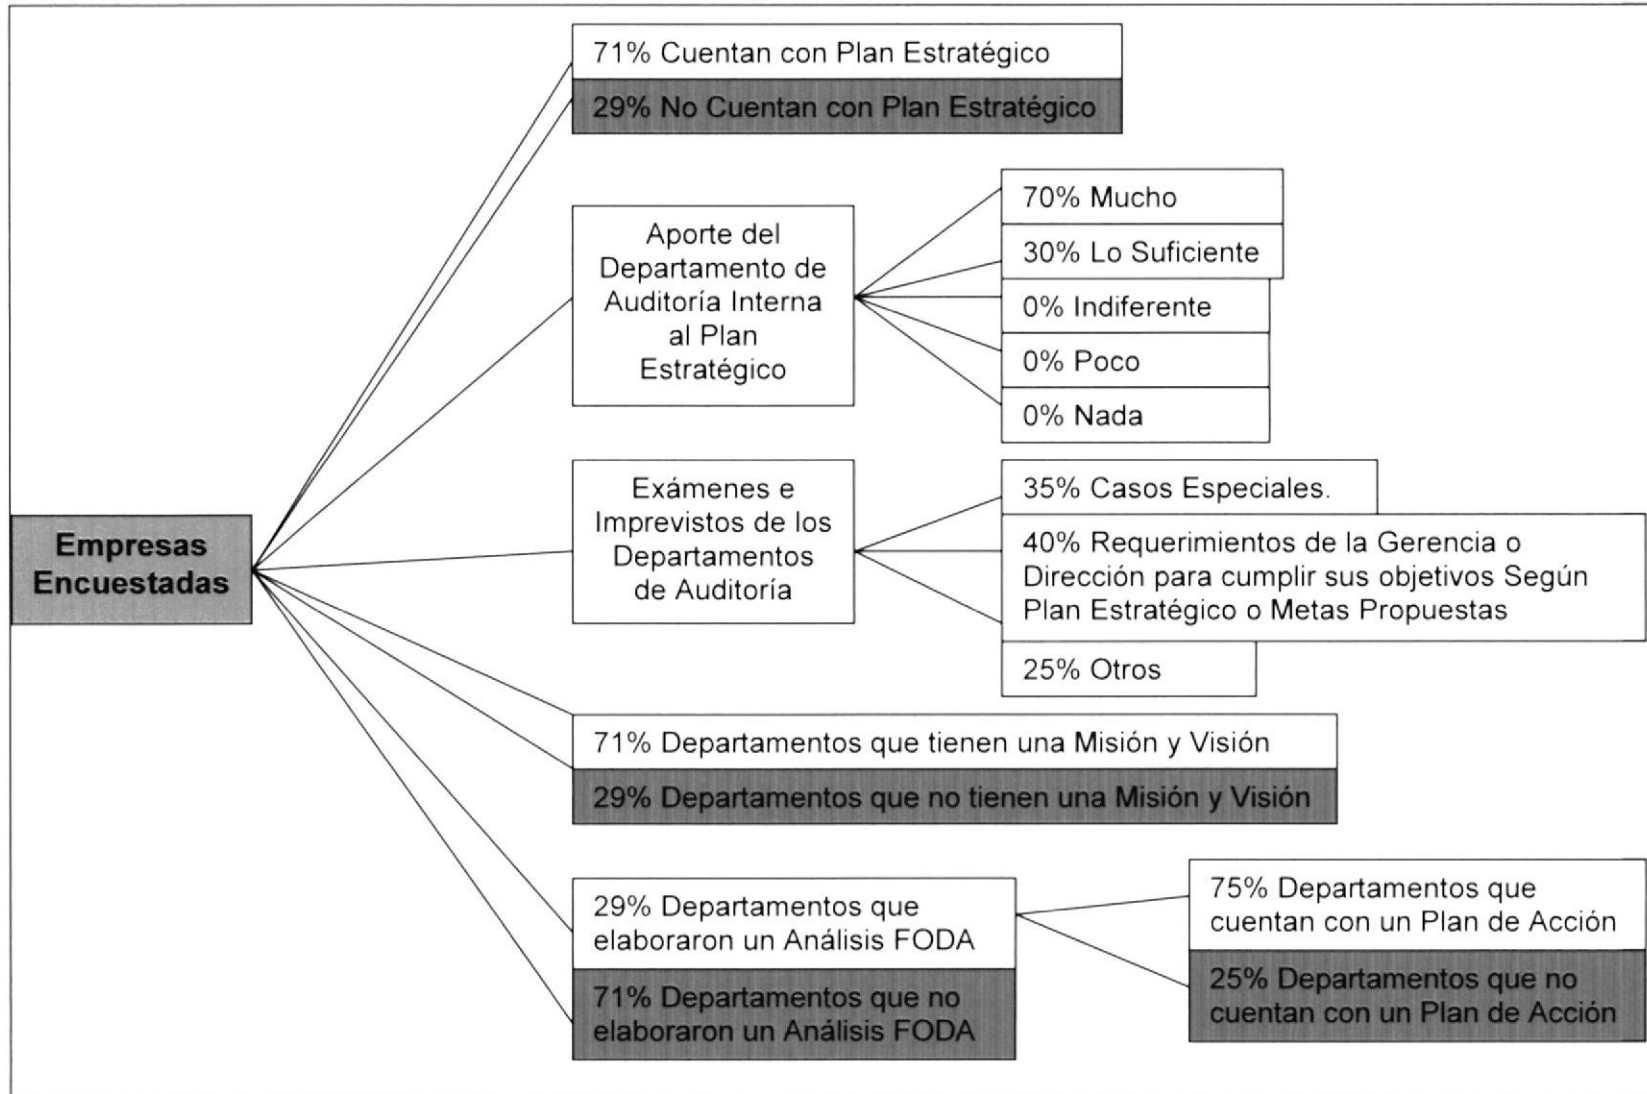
Empresas Encuestadas

71% Cuentan con Plan Estratégico
29% No Cuentan con Plan Estratégico

Aporte del Departamento de Auditoría Interna al Plan Estratégico

70% Mucho
30% Lo Suficiente
0% Indiferente
0% Poco
0% Nada

Exámenes e Imprevistos de los Departamentos de Auditoría

35% Casos Especiales.
40% Requerimientos de la Gerencia o Dirección para cumplir sus objetivos Según Plan Estratégico o Metas Propuestas
25% Otros

71% Departamentos que tienen una Misión y Visión
29% Departamentos que no tienen una Misión y Visión

29% Departamentos que elaboraron un Análisis FODA
71% Departamentos que no elaboraron un Análisis FODA

75% Departamentos que cuentan con un Plan de Acción
25% Departamentos que no cuentan con un Plan de Acción